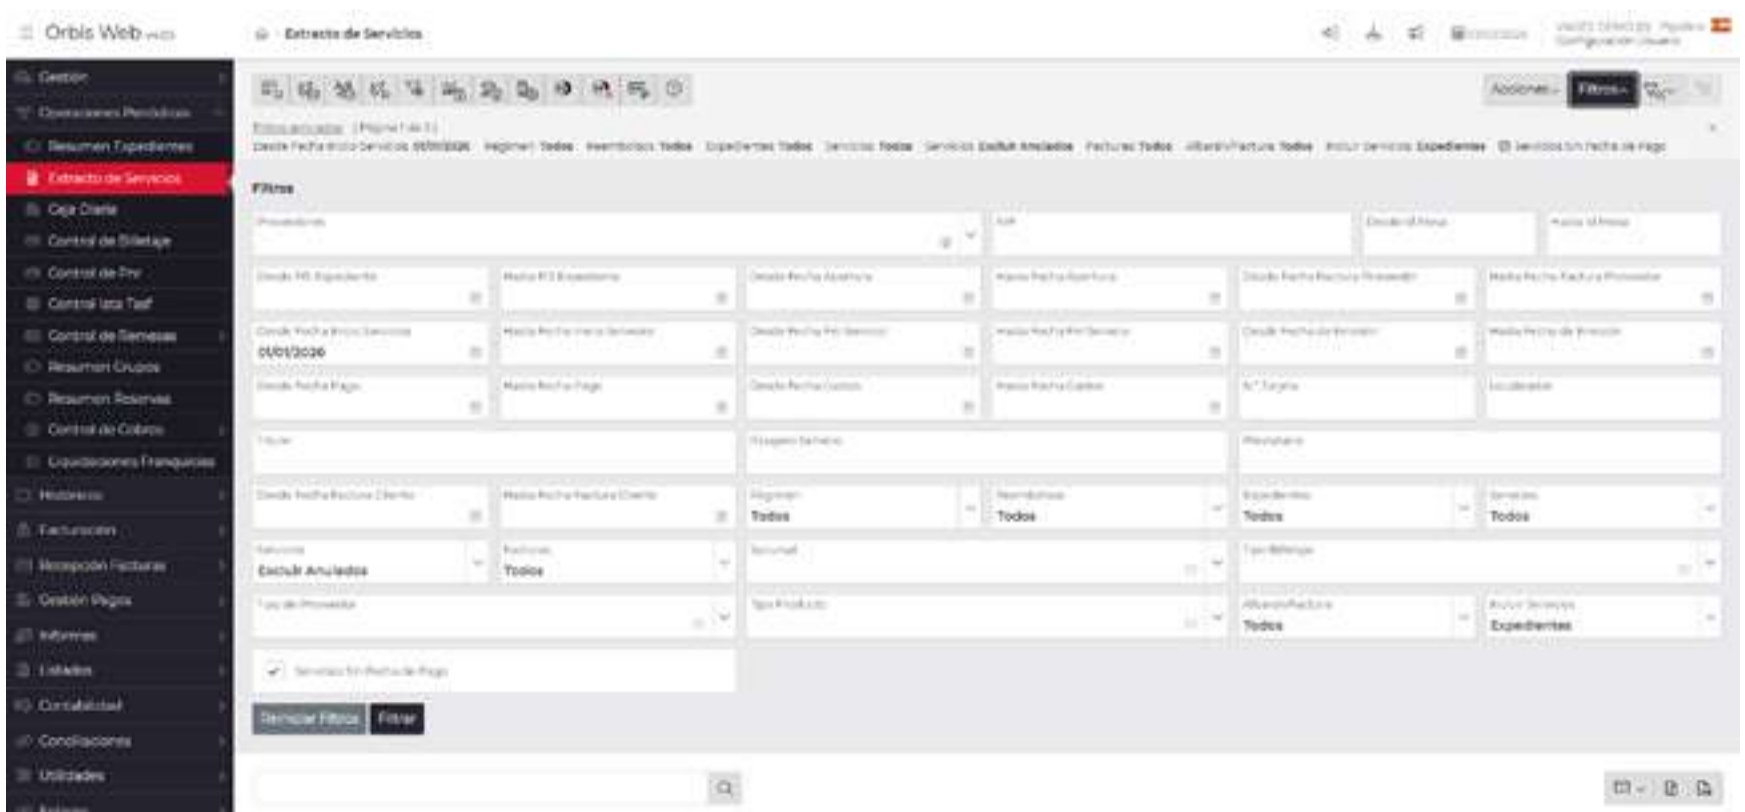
Orbis Web

Extracto de Servicios

Gestion
Operaciones Periódicas
Resumen Expedientes
Extracto de Servicios
Caja Diaria
Control de Billetaje
Control de Pnr
Control Iata Tasf
Control de Remesas
Resumen Grupos
Resumen Reservas
Control de Cobros
Liquidaciones Franquicias
Historico
Facturación
Recepción Facturas
Gestión Pagos
Informes
Listados
Contabilidad
Conciliaciones
Utilidades

Acciones
Filtros

Filtros aplicados (Página 1 de 1)
Desde Fecha Inicio Servicios 01/01/2026 Régimen Todos Reembolsos Todos Expedientes Todos Servicios Todos Servicios Excluir Anulados Facturas Todos Albarán/Factura Todos Incluir Servicios Expedientes Servicios Sin Fecha de Pago

Filtros

Proveedores
NIF
Desde Id Pasaj
Hasta Id Pasaj
Desde FRI Expediente
Hasta FRI Expediente
Desde Fecha Apertura
Hasta Fecha Apertura
Desde Fecha Factura Proveedor
Hasta Fecha Factura Proveedor
Desde Fecha Inicio Servicio
01/01/2026
Hasta Fecha Inicio Servicio
Desde Fecha Fin Servicio
Hasta Fecha Fin Servicio
Desde Fecha de Emisión
Hasta Fecha de Emisión
Desde Fecha Pago
Hasta Fecha Pago
Desde Fecha Cobro
Hasta Fecha Cobro
N.º Tarjeta
Localizador
Titular
Pasajero Servicio
Mayorista
Desde Fecha Factura Cliente
Hasta Fecha Factura Cliente
Régimen
Todos
Reembolsos
Todos
Expedientes
Todos
Servicios
Todos
Servicios
Excluir Anulados
Facturas
Todos
Sucursal
Tipo Billetaje
Tipo de Proveedor
Tipo Producto
Albarán/Factura
Todos
Incluir Servicios
Expedientes
Servicios Sin Fecha de Pago

Remover Filtros
Filtrar